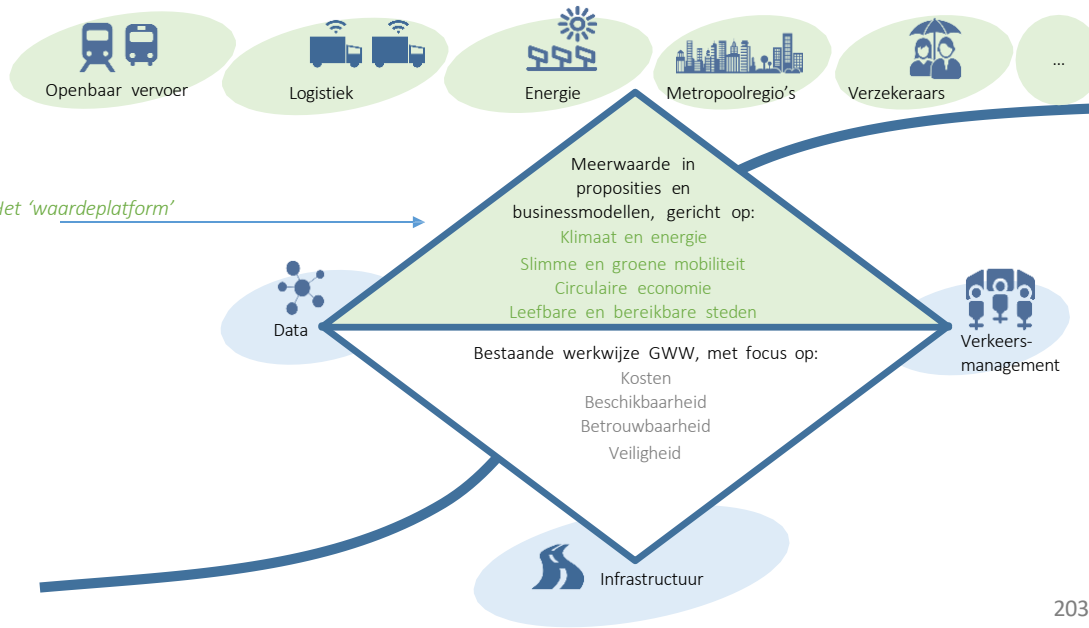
Openbaar vervoer
Logistiek
Energie
Metropoolregio's
Verzekeraars
...

Het 'waardeplatform'

Meerwaarde in proposities en businessmodellen, gericht op:
Klimaat en energie
Slimme en groene mobiliteit
Circulaire economie
Leefbare en bereikbare steden

Data

Verkeers-management

Bestaande werkwijze GWW, met focus op:
Kosten
Beschikbaarheid
Betrouwbaarheid
Veiligheid

Infrastructuur

203